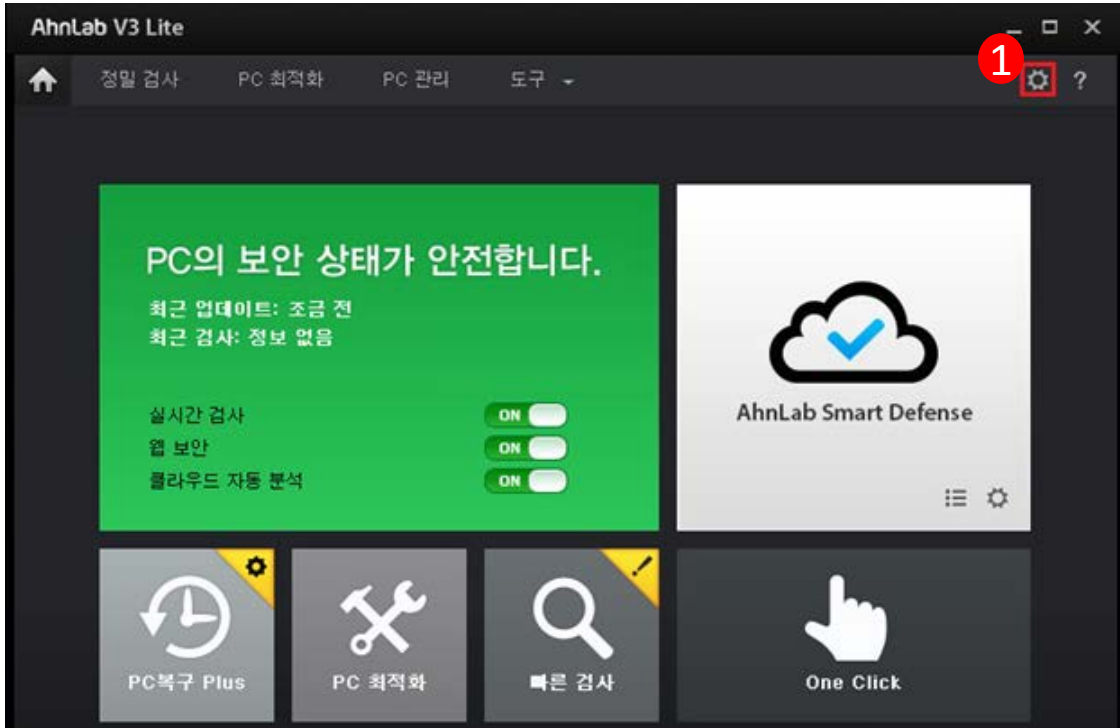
AhnLab V3 Lite

정밀 검사 PC 최적화 PC 관리 도구

1

?

PC의 보안 상태가 안전합니다.

최근 업데이트: 조금 전
최근 검사: 정보 없음

실시간 검사 ON
웹 보안 ON
클라우드 자동 분석 ON

AhnLab Smart Defense

PC복구 Plus

PC 최적화

빠른 검사

One Click